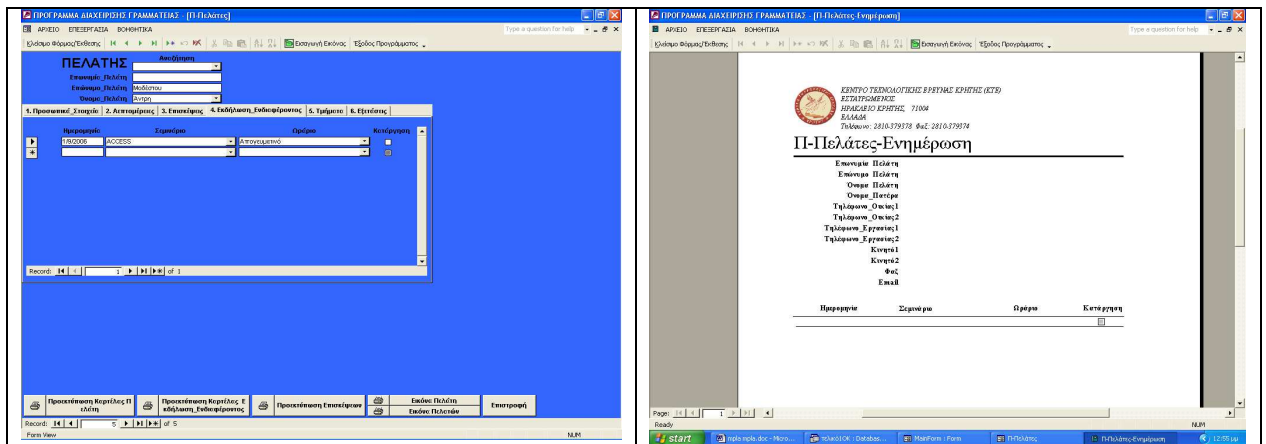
ΠΡΟΓΡΑΜΜΑ ΔΙΑΧΕΙΡΙΣΗΣ ΓΡΑΜΜΑΤΕΙΑΣ - [Π-Πελάτες]

ΑΡΧΕΙΟ ΕΠΕΞΕΡΓΑΣΙΑ ΒΟΗΘΗΤΙΚΑ

Type a question for help

Κλείσιμο Φόρμας/Έκθεσης | Εισαγωγή Εικόνας | Έξοδος Προγράμματος

ΠΕΛΑΤΗΣ

Αναζήτηση

Επωνυμία_Πελάτη

Επώνυμο_Πελάτη Μοδέστου

Όνομα_Πελάτη Αντρη

1. Προσωπικά_Στοιχεία | 2. Αιτιολογίες | 3. Επισκέψεις | 4. Εκδήλωση_Ενδιαφέροντος | 5. Τμήματα | 6. Εξετάσεις

| Ημερομηνία | Σεμινάριο | Ωράριο | Κατάργηση |
|---|---|---|---|
| 1/9/2006 | ACCESS | Απογευματινό | |
| | | | |

Record: 1 of 1

Προεπισκόπηση Καρτέλας Πελάτη

Προεπισκόπηση Καρτέλας Εκδήλωση_Ενδιαφέροντος

Προεπισκόπηση Επισκέψεων

Εικόνα Πελάτη

Εικόνα Πελατών

Επιστροφή

Record: 5 of 5

Form View

NUM

ΠΡΟΓΡΑΜΜΑ ΔΙΑΧΕΙΡΙΣΗΣ ΓΡΑΜΜΑΤΕΙΑΣ - [Π-Πελάτες-Ενημέρωση]

ΑΡΧΕΙΟ ΕΠΕΞΕΡΓΑΣΙΑ ΒΟΗΘΗΤΙΚΑ

Type a question for help

Κλείσιμο Φόρμας/Έκθεσης | Εισαγωγή Εικόνας | Έξοδος Προγράμματος

ΚΕΝΤΡΟ ΤΕΧΝΟΛΟΓΙΚΗΣ ΕΡΕΥΝΑΣ ΚΡΗΤΗΣ (ΚΤΕ)
ΕΣΤΑΥΡΩΜΕΝΟΣ
ΗΡΑΚΛΕΙΟ ΚΡΗΤΗΣ, 71004
ΕΛΛΑΔΑ
Τηλέφωνο: 2810-379378 Φαξ: 2810-379374

Π-Πελάτες-Ενημέρωση

Επωνυμία Πελάτη
Επώνυμο Πελάτη
Όνομα Πελάτη
Όνομα_Πατέρα
Τηλέφωνο_Οικίας1
Τηλέφωνο_Οικίας2
Τηλέφωνο_Εργασίας1
Τηλέφωνο_Εργασίας2
Κινητό1
Κινητό2
Φαξ
Email

| Ημερομηνία | Σεμινάριο | Ωράριο | Κατάργηση |
|---|---|---|---|

Page: 1

Ready

NUM

start | mpla mpla.doc - Micro... | τελικόΟΚ : Databas... | MainForm : Form | Π-Πελάτες | Π-Πελάτες-Ενημέρωση | 12:55 μμ